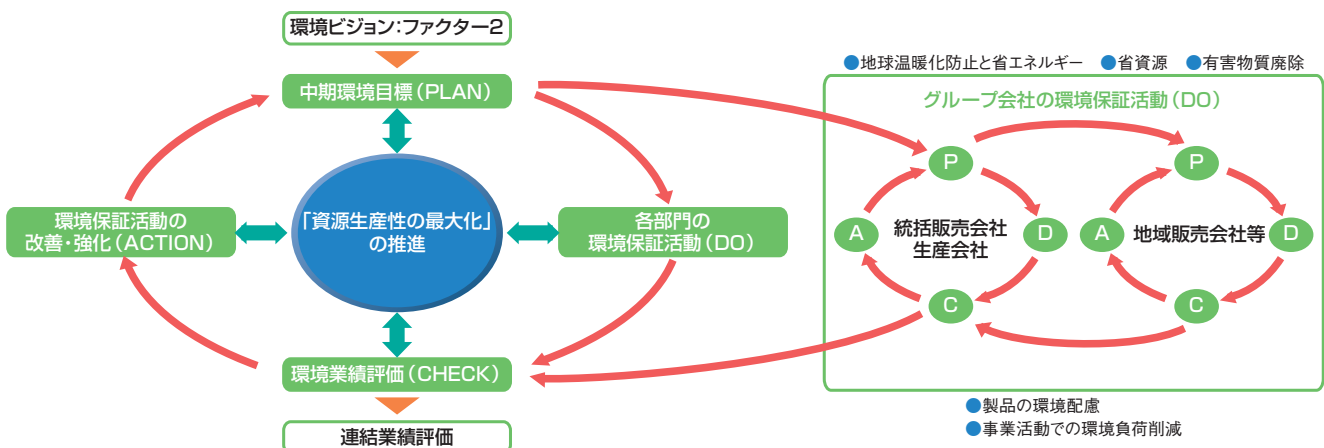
環境ビジョン:ファクター2

中期環境目標(PLAN)

環境保証活動の
改善・強化(ACTION)

「資源生産性の最大化」
の推進

各部門の
環境保証活動(DO)

環境業績評価(CHECK)

連結業績評価

●地球温暖化防止と省エネルギー　●省資源　●有害物質廃除

グループ会社の環境保証活動(DO)

P
A
統括販売会社
生産会社
D
C

P
A
地域販売会社等
D
C

●製品の環境配慮
●事業活動での環境負荷削減